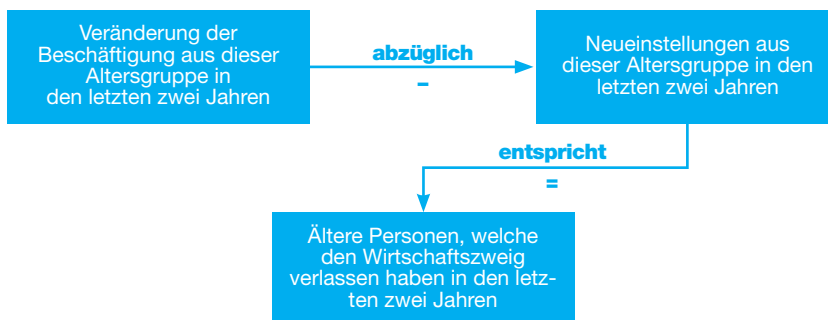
Veränderung der Beschäftigung aus dieser Altersgruppe in den letzten zwei Jahren

abzüglich
–

Neueinstellungen aus dieser Altersgruppe in den letzten zwei Jahren

entspricht
=

Ältere Personen, welche den Wirtschaftszweig verlassen haben in den letzten zwei Jahren